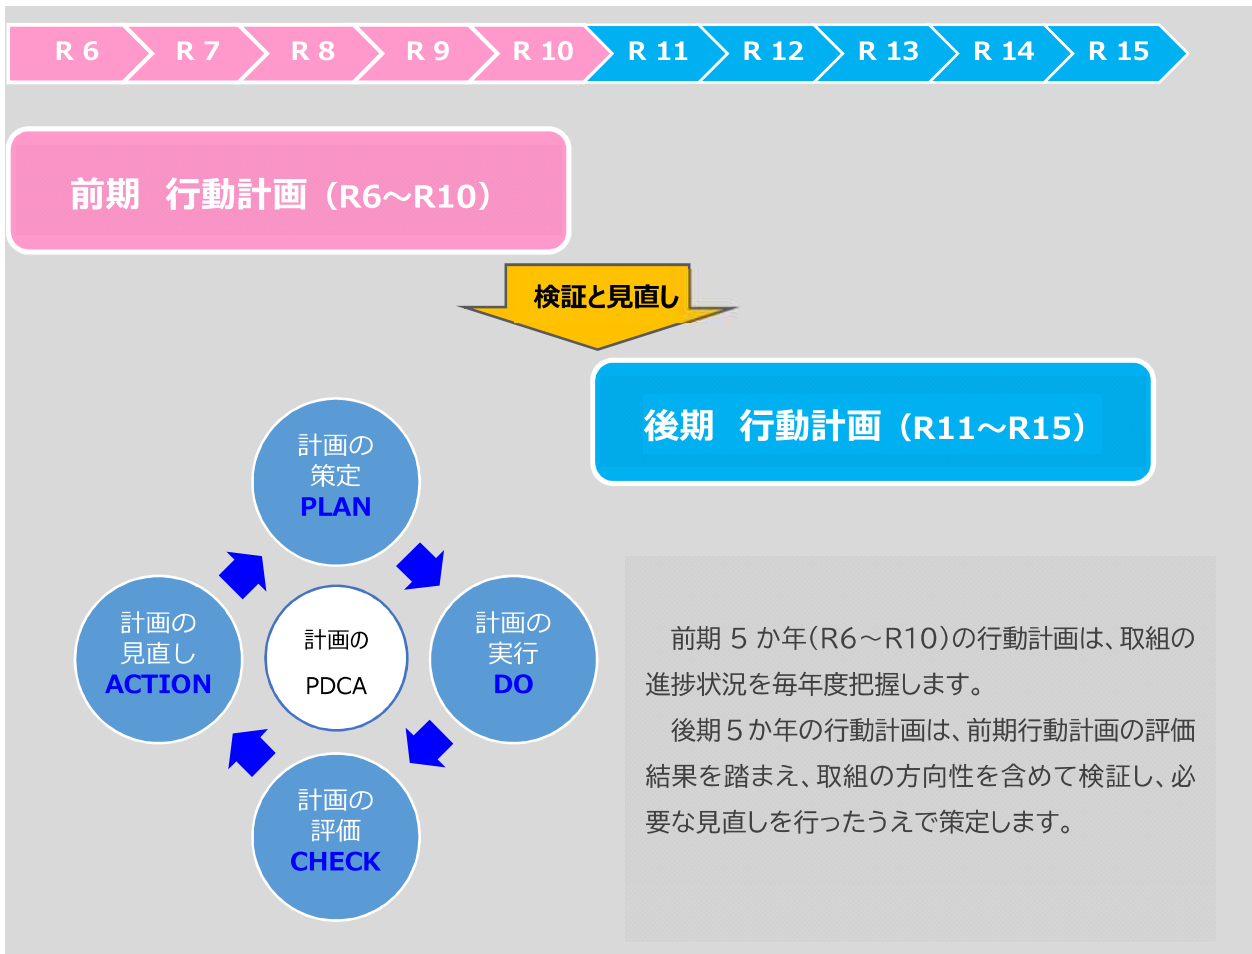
R 6 R 7 R 8 R 9 R 10 R 11 R 12 R 13 R 14 R 15

前期　行動計画（R6～R10）

検証と見直し

後期　行動計画（R11～R15）

計画の策定 PLAN

計画の実行 DO

計画の評価 CHECK

計画の見直し ACTION

計画の PDCA

前期５か年(R6～R10)の行動計画は、取組の進捗状況を毎年度把握します。

後期５か年の行動計画は、前期行動計画の評価結果を踏まえ、取組の方向性を含めて検証し、必要な見直しを行ったうえで策定します。